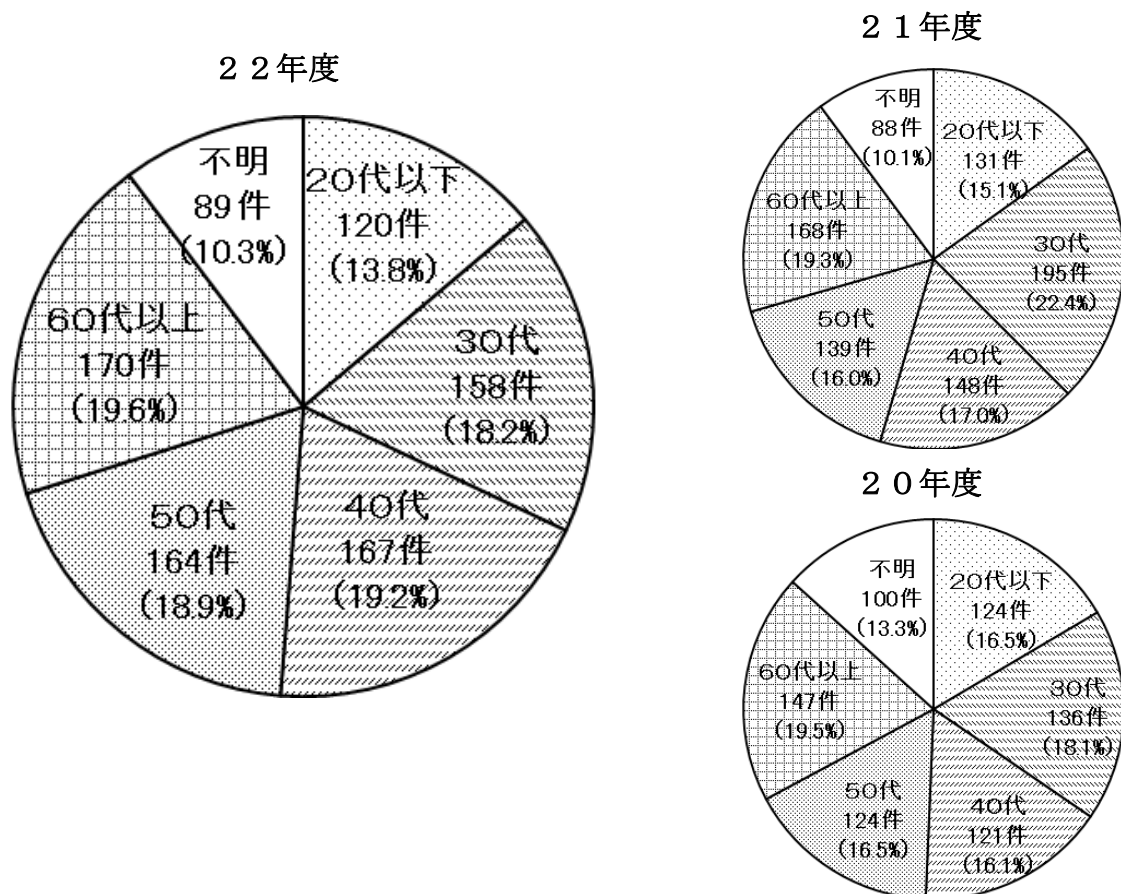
２２年度

不明
89件
(10.3%)

20代以下
120件
(13.8%)

30代
158件
(18.2%)

40代
167件
(19.2%)

50代
164件
(18.9%)

60代以上
170件
(19.6%)

２１年度

不明
88件
(10.1%)

20代以下
131件
(15.1%)

30代
195件
(22.4%)

40代
148件
(17.0%)

50代
139件
(16.0%)

60代以上
168件
(19.3%)

２０年度

不明
100件
(13.3%)

20代以下
124件
(16.5%)

30代
136件
(18.1%)

40代
121件
(16.1%)

50代
124件
(16.5%)

60代以上
147件
(19.5%)